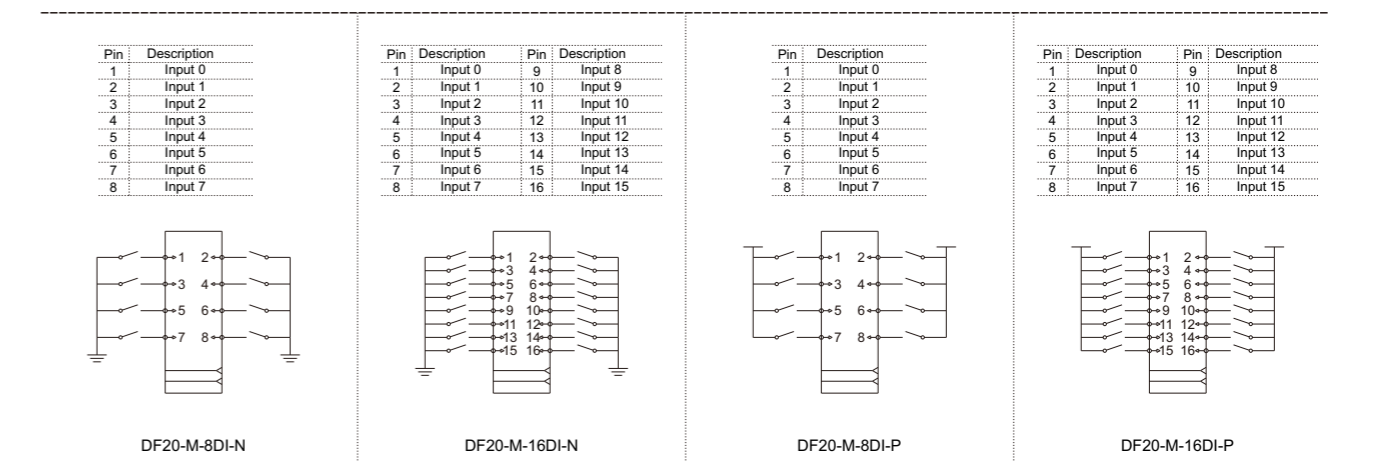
| Pin | Description |
|---|---|
| 1 | Input 0 |
| 2 | Input 1 |
| 3 | Input 2 |
| 4 | Input 3 |
| 5 | Input 4 |
| 6 | Input 5 |
| 7 | Input 6 |
| 8 | Input 7 |

1 2
3 4
5 6
7 8

DF20-M-8DI-N

| Pin | Description | Pin | Description |
|---|---|---|---|
| 1 | Input 0 | 9 | Input 8 |
| 2 | Input 1 | 10 | Input 9 |
| 3 | Input 2 | 11 | Input 10 |
| 4 | Input 3 | 12 | Input 11 |
| 5 | Input 4 | 13 | Input 12 |
| 6 | Input 5 | 14 | Input 13 |
| 7 | Input 6 | 15 | Input 14 |
| 8 | Input 7 | 16 | Input 15 |

1 2
3 4
5 6
7 8
9 10
11 12
13 14
15 16

DF20-M-16DI-N

| Pin | Description |
|---|---|
| 1 | Input 0 |
| 2 | Input 1 |
| 3 | Input 2 |
| 4 | Input 3 |
| 5 | Input 4 |
| 6 | Input 5 |
| 7 | Input 6 |
| 8 | Input 7 |

1 2
3 4
5 6
7 8

DF20-M-8DI-P

| Pin | Description | Pin | Description |
|---|---|---|---|
| 1 | Input 0 | 9 | Input 8 |
| 2 | Input 1 | 10 | Input 9 |
| 3 | Input 2 | 11 | Input 10 |
| 4 | Input 3 | 12 | Input 11 |
| 5 | Input 4 | 13 | Input 12 |
| 6 | Input 5 | 14 | Input 13 |
| 7 | Input 6 | 15 | Input 14 |
| 8 | Input 7 | 16 | Input 15 |

1 2
3 4
5 6
7 8
9 10
11 12
13 14
15 16

DF20-M-16DI-P